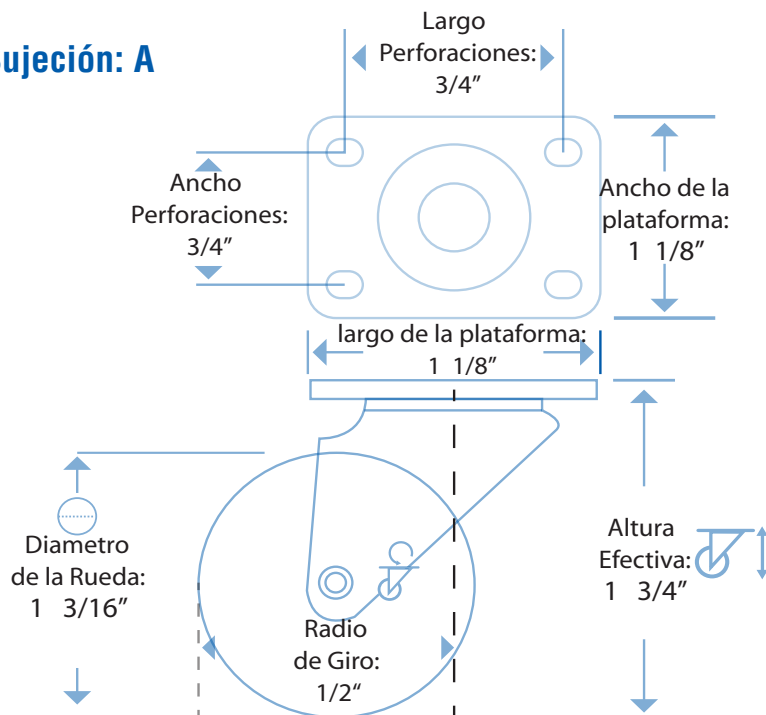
ujeción: A

Largo Perforaciones: 3/4″

Ancho Perforaciones: 3/4″

Ancho de la plataforma: 1 1/8″

largo de la plataforma: 1 1/8″

Diametro de la Rueda: 1 3/16″

Altura Efectiva: 1 3/4″

Radio de Giro: 1/2″